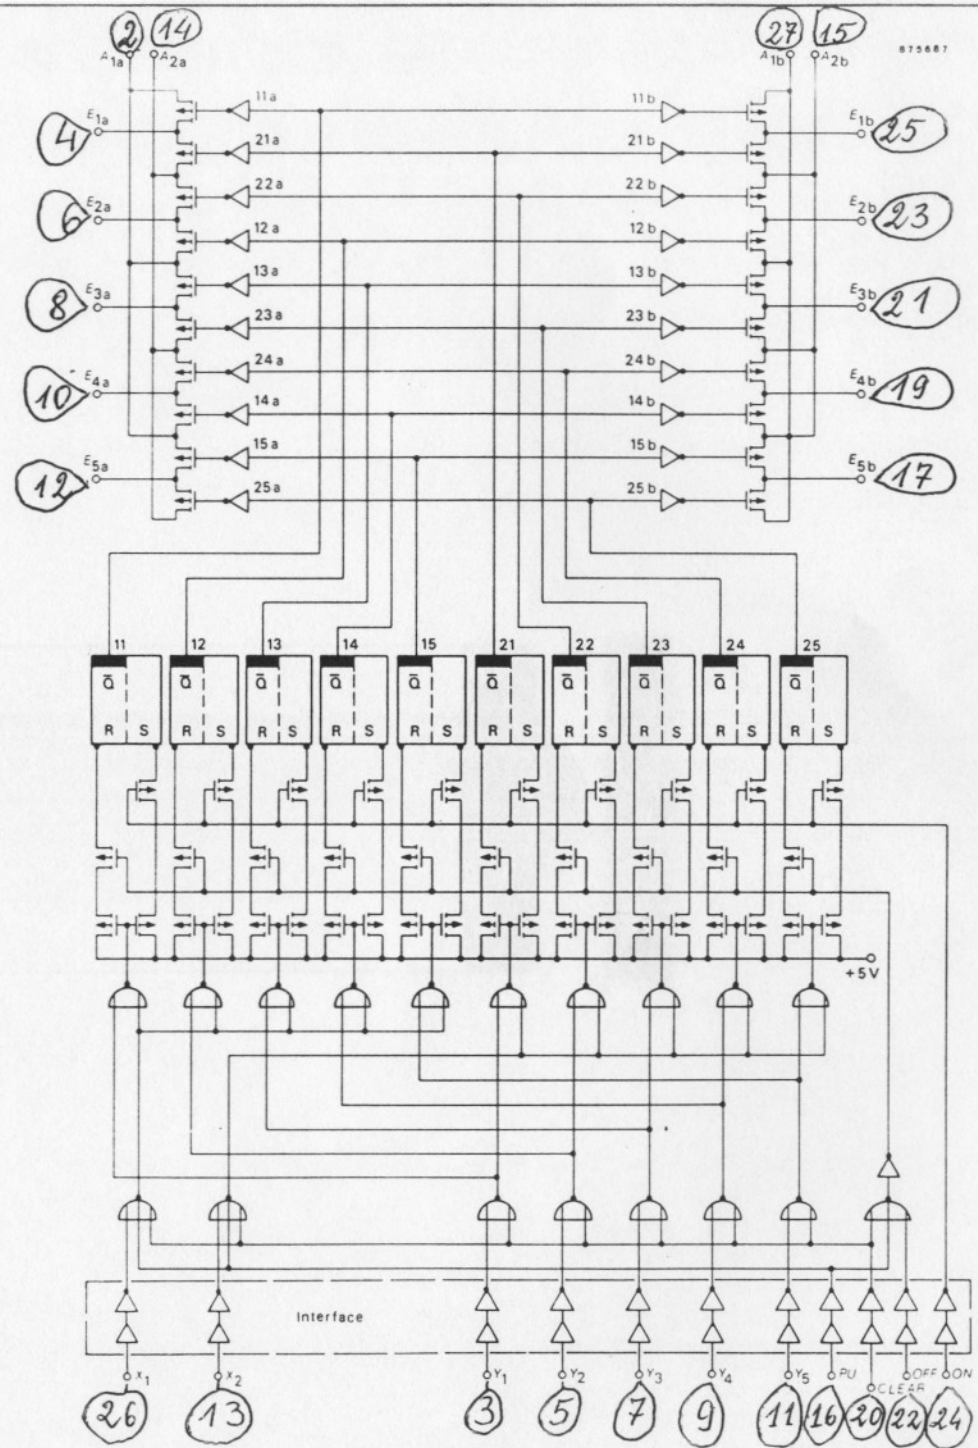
2 14
$A_{1a}$ $A_{2a}$
27 15
$A_{1b}$ $A_{2b}$
875687

4 $E_{1a}$
6 $E_{2a}$
8 $E_{3a}$
10 $E_{4a}$
12 $E_{5a}$

11a
21a
22a
12a
13a
23a
24a
14a
15a
25a

11b
21b
22b
12b
13b
23b
24b
14b
15b
25b

$E_{1b}$ 25
$E_{2b}$ 23
$E_{3b}$ 21
$E_{4b}$ 19
$E_{5b}$ 17

| 11 | 12 | 13 | 14 | 15 | 21 | 22 | 23 | 24 | 25 |
|---|---|---|---|---|---|---|---|---|---|
| $\bar{Q}$ | $\bar{Q}$ | $\bar{Q}$ | $\bar{Q}$ | $\bar{Q}$ | $\bar{Q}$ | $\bar{Q}$ | $\bar{Q}$ | $\bar{Q}$ | $\bar{Q}$ |
| R S | R S | R S | R S | R S | R S | R S | R S | R S | R S |

+5V

Interface

$x_1$ $x_2$ $Y_1$ $Y_2$ $Y_3$ $Y_4$ $Y_5$ PU CLEAR OFF ON

26 13 3 5 7 9 11 16 20 22 24